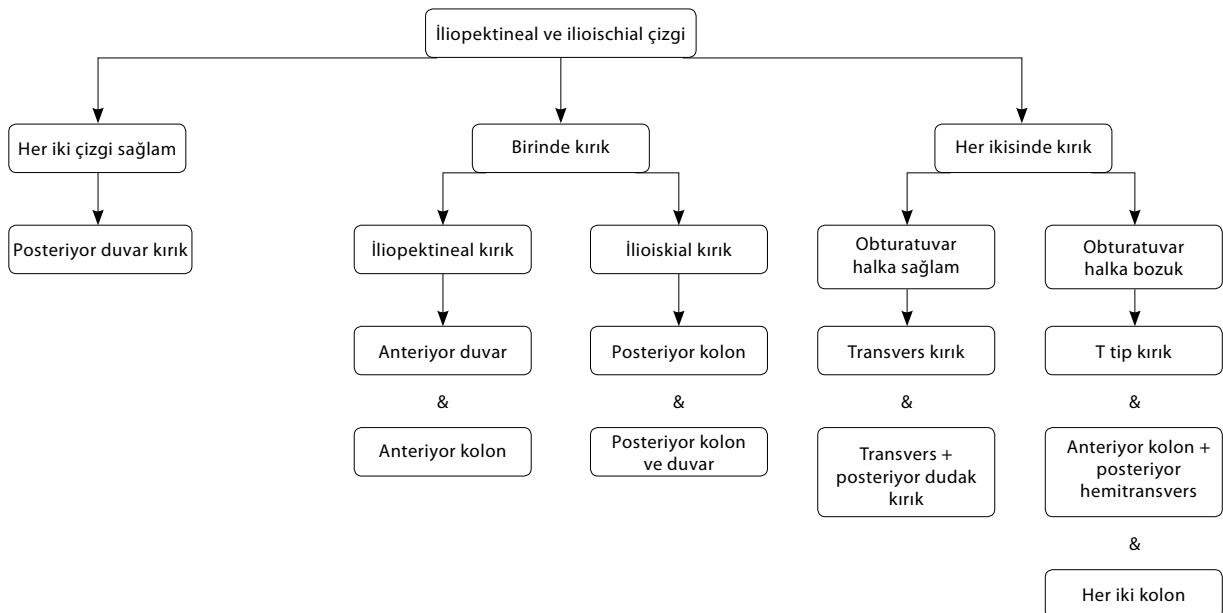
İliopektineal ve ilioischial çizgi

Her iki çizgi sağlam

Posteriyor duvar kırık

Birinde kırık

İliopektineal kırık

Anteriyor duvar

&

Anteriyor kolon

İlioiskial kırık

Posteriyor kolon

&

Posteriyor kolon ve duvar

Her ikisinde kırık

Obturatuvar halka sağlam

Transvers kırık

&

Transvers + posteriyor dudak kırık

Obturatuvar halka bozuk

T tip kırık

&

Anteriyor kolon + posteriyor hemitransvers

&

Her iki kolon